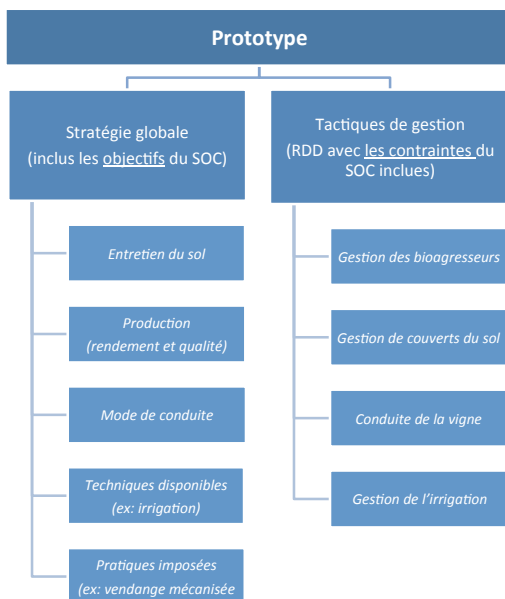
Prototype

Stratégie globale
(inclus les objectifs du SOC)

Entretien du sol

Production
(rendement et qualité)

Mode de conduite

Techniques disponibles
(ex: irrigation)

Pratiques imposées
(ex: vendange mécanisée

Tactiques de gestion
(RDD avec les contraintes du SOC inclues)

Gestion des bioagresseurs

Gestion de couverts du sol

Conduite de la vigne

Gestion de l'irrigation